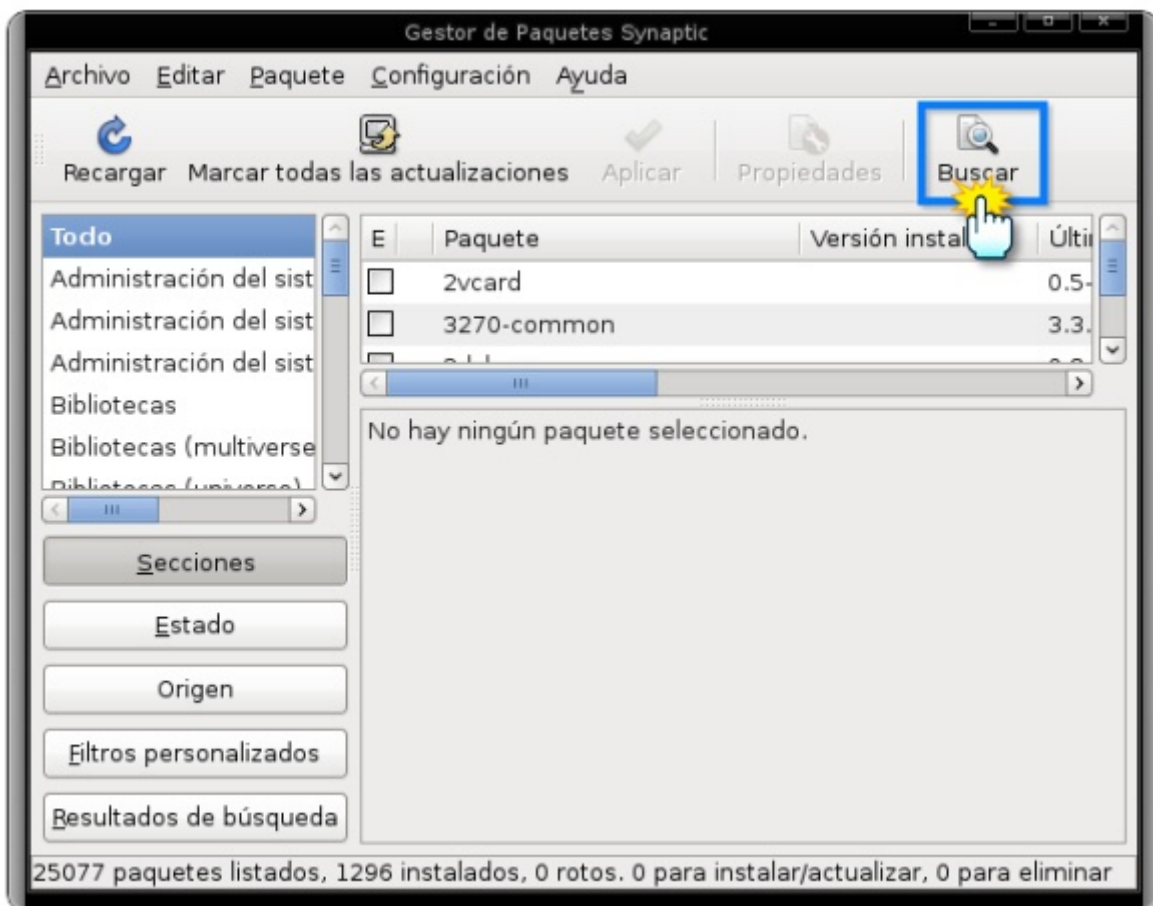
Gestor de Paquetes Synaptic

Archivo Editar Paquete Configuración Ayuda

Recargar Marcar todas las actualizaciones Aplicar Propiedades Buscar

Todo
Administración del sist
Administración del sist
Administración del sist
Bibliotecas
Bibliotecas (multiverse
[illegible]

| E | Paquete | Versión instal | Últi |
|---|---|---|---|
| | 2vcard | | 0.5- |
| | 3270-common | | 3.3. |

No hay ningún paquete seleccionado.

Secciones

Estado

Origen

Filtros personalizados

Resultados de búsqueda

25077 paquetes listados, 1296 instalados, 0 rotos. 0 para instalar/actualizar, 0 para eliminar